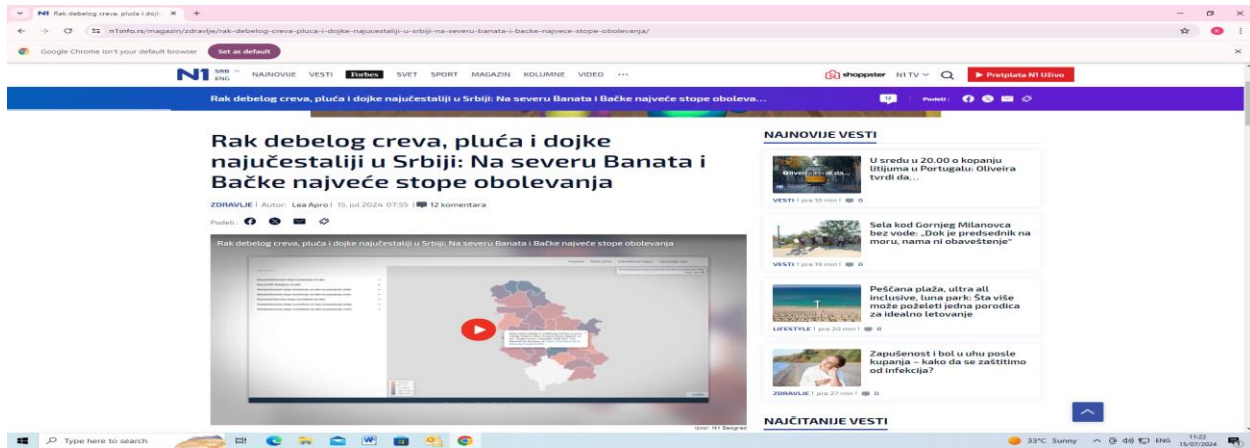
N1 Rak debelog creva, pluća i dojk ×  +

n1info.rs/magazin/zdravlje/rak-debelog-creva-pluca-i-dojke-najucestaliji-u-srbiji-na-severu-banata-i-backe-najvece-stope-obolevanja/

Google Chrome isn't your default browser  Set as default

N1 SRB ENG  NAJNOVIJE  VESTI  Forbes  SVET  SPORT  MAGAZIN  KOLUMNE  VIDEO  ···  shoppster  N1 TV  Pretplata N1 Uživo

Rak debelog creva, pluća i dojke najučestaliji u Srbiji: Na severu Banata i Bačke najveće stope oboleva...  Podeli:

Rak debelog creva, pluća i dojke najučestaliji u Srbiji: Na severu Banata i Bačke najveće stope obolevanja

ZDRAVLJE | Autor: Lea Apro | 15. jul 2024 07:55 | 12 komentara

Podeli:

Rak debelog creva, pluća i dojke najučestaliji u Srbiji: Na severu Banata i Bačke najveće stope obolevanja

Izvor: N1 Beograd

NAJNOVIJE VESTI

U sredu u 20.00 o kopanju litijuma u Portugalu: Oliveira tvrdi da...
VESTI | pre 10 min | 0

Sela kod Gornjeg Milanovca bez vode: „Dok je predsednik na moru, nama ni obaveštenje"
VESTI | pre 19 min | 0

Peščana plaža, ultra all inclusive, luna park: Šta više može poželeti jedna porodica za idealno letovanje
LIFESTYLE | pre 20 min | 0

Zapušenost i bol u uhu posle kupanja – kako da se zaštitimo od infekcija?
ZDRAVLJE | pre 27 min | 0

NAJČITANIJE VESTI

Type here to search  33°C Sunny  ENG  11:22 15/07/2024